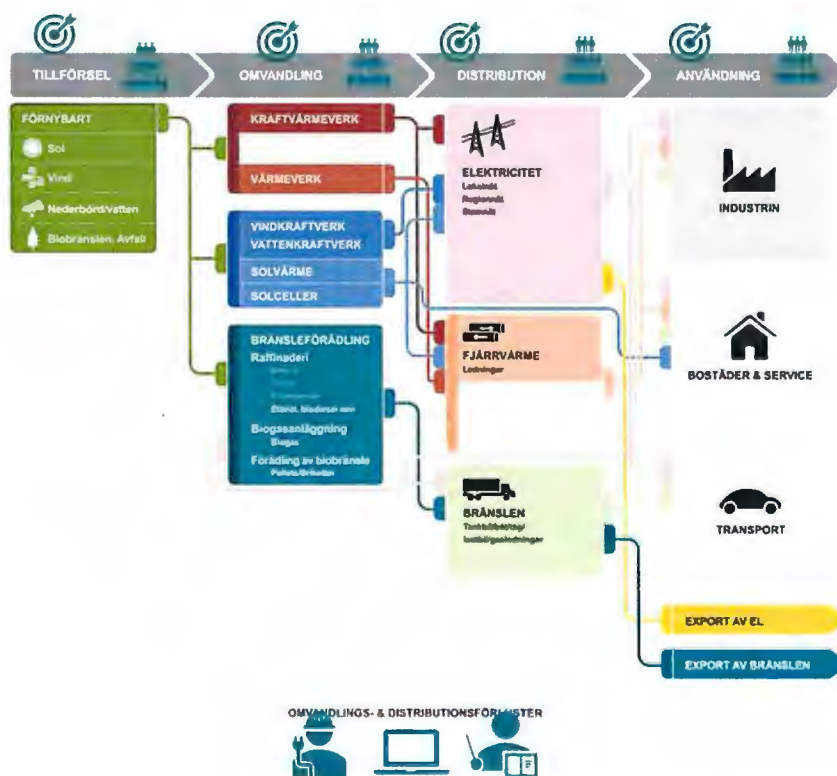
TILLFÖRSEL
OMVANDLING
DISTRIBUTION
ANVÄNDNING

FÖRNYBART
Sol
Vind
Nederbörd/vatten
Biobränslen, Avfall

KRAFTVÄRMEVERK
VÄRMEVERK
VINDKRAFTVERK
VATTENKRAFTVERK
SOLVÄRME
SOLCELLER

BRÄNSLEFÖRÄDLING
Raffinaderi
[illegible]
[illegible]
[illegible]
Etanol, biodiesel som
Biogasanläggning
Biogas
Förädling av biobränsle
Pellets/Briketter

ELEKTRICITET
Lokalnät
Regionnät
Stamnät

FJÄRRVÄRME
Ledningar

BRÄNSLEN
Tankbil/båt/tåg/
bensin/gasledningar

INDUSTRIN
BOSTÄDER & SERVICE
TRANSPORT
EXPORT AV EL
EXPORT AV BRÄNSLEN

OMVANDLINGS- & DISTRIBUTIONSFÖRLUSTER